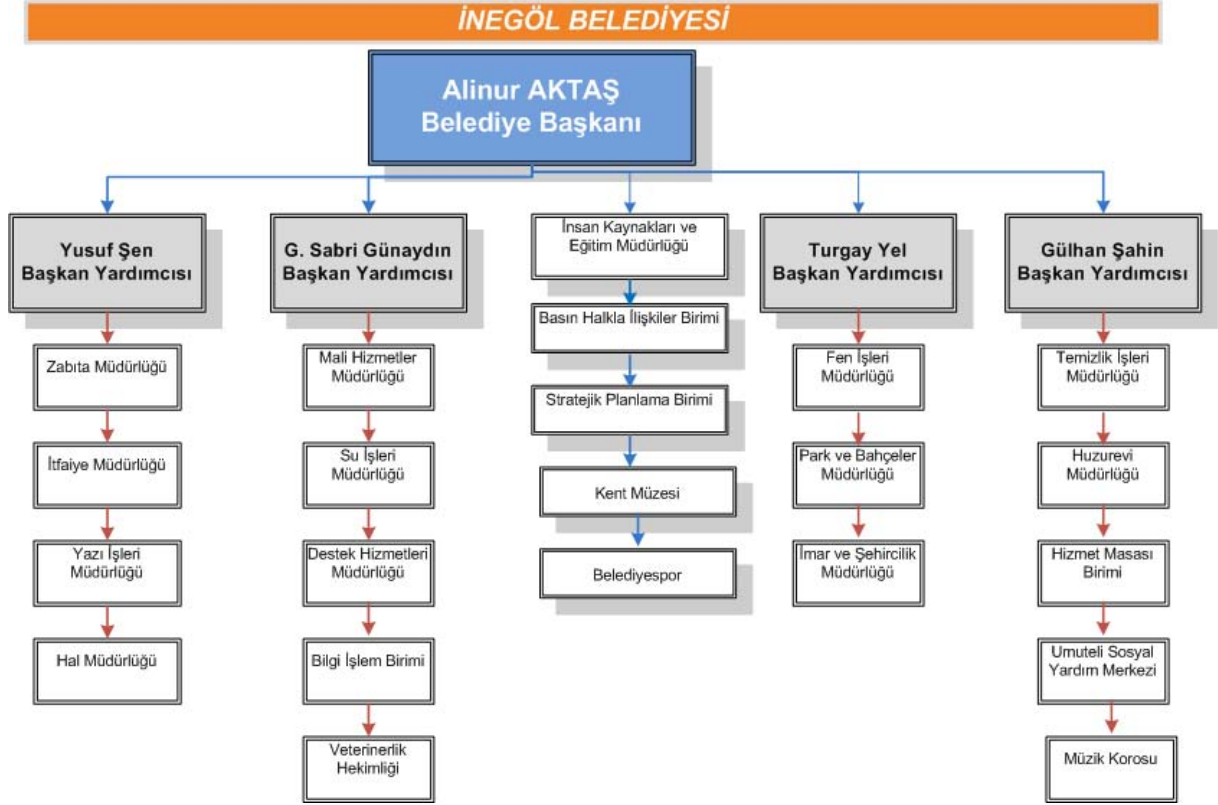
İNEGÖL BELEDİYESİ

Alinur AKTAŞ
Belediye Başkanı

Yusuf Şen
Başkan Yardımcısı

Zabıta Müdürlüğü

İtfaiye Müdürlüğü

Yazı İşleri Müdürlüğü

Hal Müdürlüğü

G. Sabri Günaydın
Başkan Yardımcısı

Mali Hizmetler Müdürlüğü

Su İşleri Müdürlüğü

Destek Hizmetleri Müdürlüğü

Bilgi İşlem Birimi

Veterinerlik Hekimliği

İnsan Kaynakları ve Eğitim Müdürlüğü

Basın Halkla İlişkiler Birimi

Stratejik Planlama Birimi

Kent Müzesi

Belediyespor

Turgay Yel
Başkan Yardımcısı

Fen İşleri Müdürlüğü

Park ve Bahçeler Müdürlüğü

İmar ve Şehircilik Müdürlüğü

Gülhan Şahin
Başkan Yardımcısı

Temizlik İşleri Müdürlüğü

Huzurevi Müdürlüğü

Hizmet Masası Birimi

Umuteli Sosyal Yardım Merkezi

Müzik Korosu